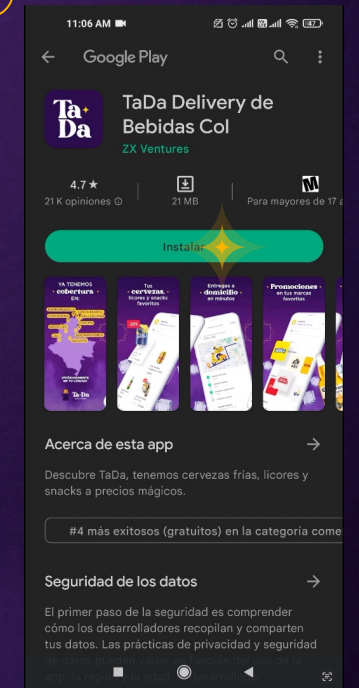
11:06 AM

47

Google Play

TaDa

TaDa Delivery de Bebidas Col

ZX Ventures

4.7 ★

21 K opiniones

21 MB

M

Para mayores de 17 a

Instalar

YA TENEMOS cobertura EN:

¡Próximamente en tu ciudad!

TaDa

Tus cervezas, licores y snacks favoritos

Entregas a domicilio en minutos

Promociones en tus marcas favoritas

Acerca de esta app

Descubre TaDa, tenemos cervezas frías, licores y snacks a precios mágicos.

#4 más exitosos (gratuitos) en la categoría come

Seguridad de los datos

El primer paso de la seguridad es comprender cómo los desarrolladores recopilan y comparten tus datos. Las prácticas de privacidad y seguridad de los datos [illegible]